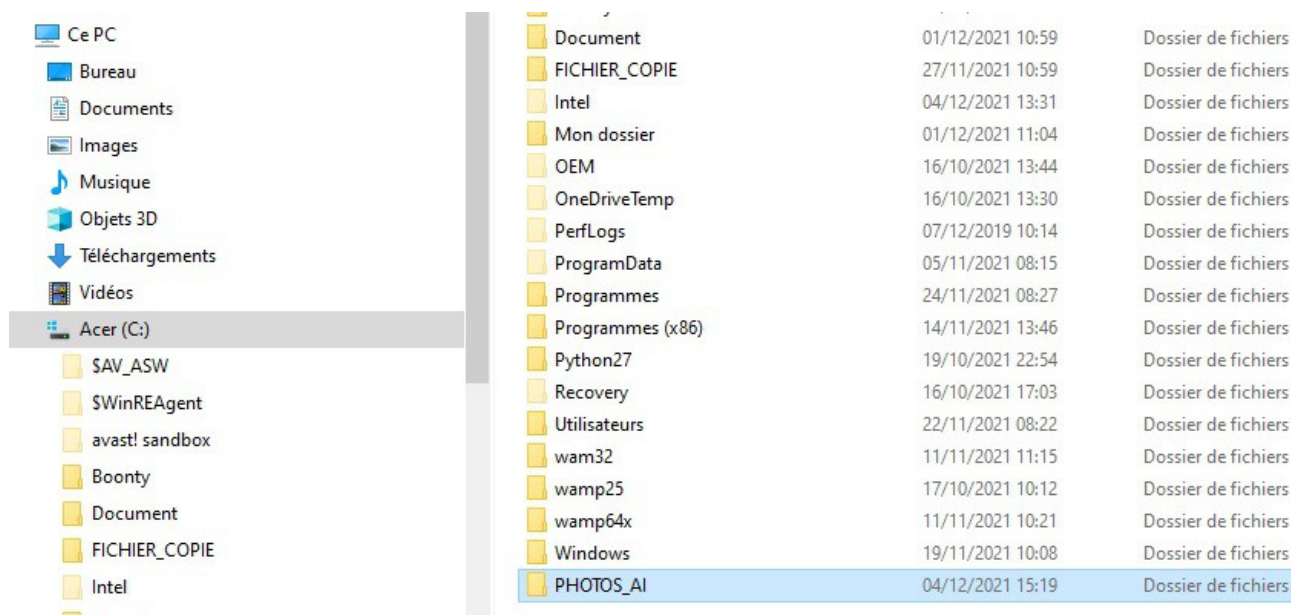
Ce PC
Bureau
Documents
Images
Musique
Objets 3D
Téléchargements
Vidéos
Acer (C:)
$AV_ASW
$WinREAgent
avast! sandbox
Boonty
Document
FICHIER_COPIE
Intel

| | | |
|---|---|---|
| Document | 01/12/2021 10:59 | Dossier de fichiers |
| FICHIER_COPIE | 27/11/2021 10:59 | Dossier de fichiers |
| Intel | 04/12/2021 13:31 | Dossier de fichiers |
| Mon dossier | 01/12/2021 11:04 | Dossier de fichiers |
| OEM | 16/10/2021 13:44 | Dossier de fichiers |
| OneDriveTemp | 16/10/2021 13:30 | Dossier de fichiers |
| PerfLogs | 07/12/2019 10:14 | Dossier de fichiers |
| ProgramData | 05/11/2021 08:15 | Dossier de fichiers |
| Programmes | 24/11/2021 08:27 | Dossier de fichiers |
| Programmes (x86) | 14/11/2021 13:46 | Dossier de fichiers |
| Python27 | 19/10/2021 22:54 | Dossier de fichiers |
| Recovery | 16/10/2021 17:03 | Dossier de fichiers |
| Utilisateurs | 22/11/2021 08:22 | Dossier de fichiers |
| wam32 | 11/11/2021 11:15 | Dossier de fichiers |
| wamp25 | 17/10/2021 10:12 | Dossier de fichiers |
| wamp64x | 11/11/2021 10:21 | Dossier de fichiers |
| Windows | 19/11/2021 10:08 | Dossier de fichiers |
| PHOTOS_AI | 04/12/2021 15:19 | Dossier de fichiers |